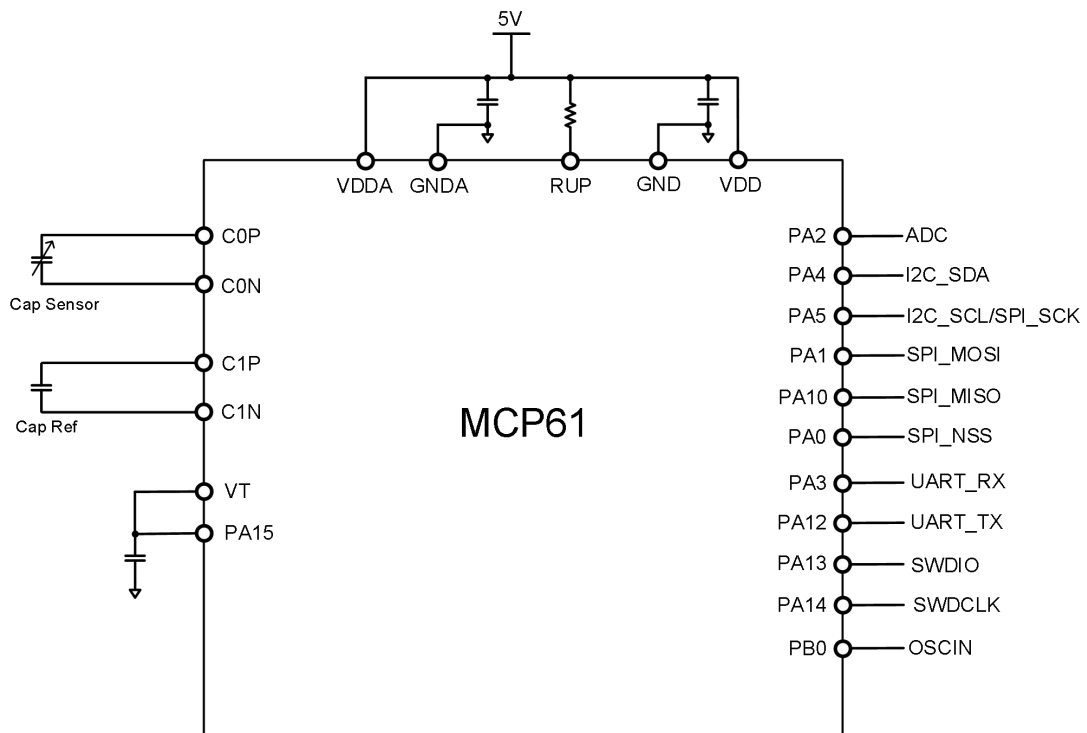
5V

VDDA GNDA RUP GND VDD

C0P
C0N
Cap Sensor

C1P
C1N
Cap Ref

VT
PA15

MCP61

PA2 ADC
PA4 I2C_SDA
PA5 I2C_SCL/SPI_SCK
PA1 SPI_MOSI
PA10 SPI_MISO
PA0 SPI_NSS
PA3 UART_RX
PA12 UART_TX
PA13 SWDIO
PA14 SWDCLK
PB0 OSCIN